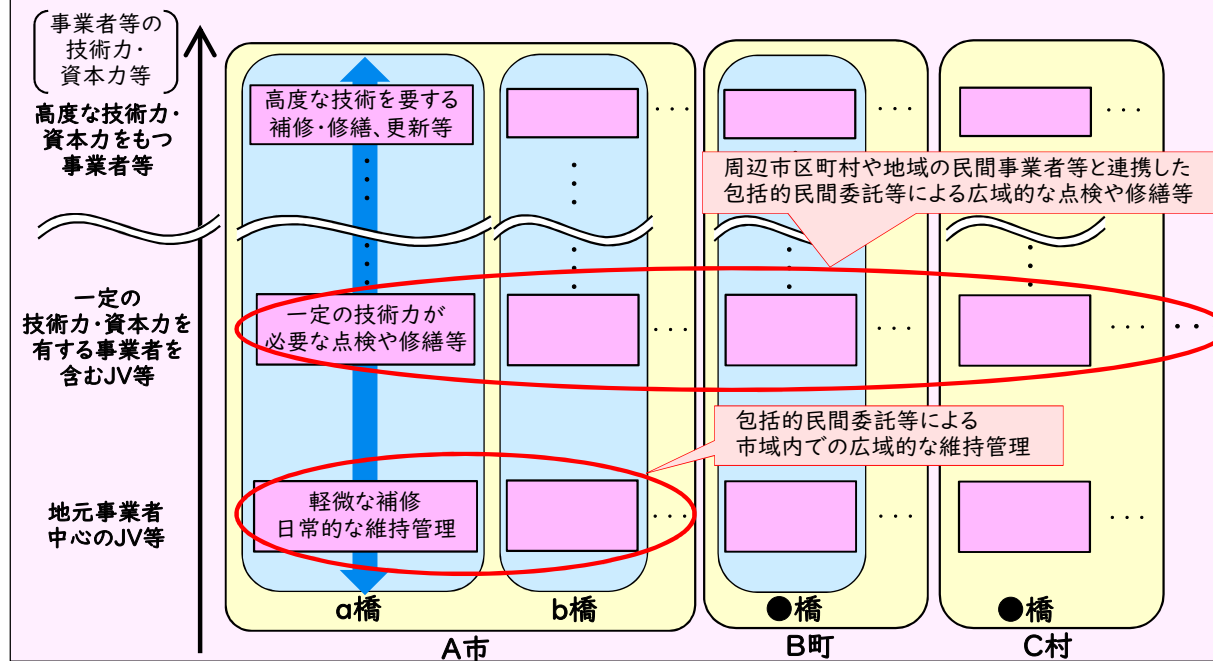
事業者等の技術力・資本力等

高度な技術力・資本力をもつ事業者等

一定の技術力・資本力を有する事業者を含むJV等

地元事業者中心のJV等

高度な技術を要する補修・修繕、更新等

一定の技術力が必要な点検や修繕等

軽微な補修
日常的な維持管理

周辺市区町村や地域の民間事業者等と連携した包括的民間委託等による広域的な点検や修繕等

包括的民間委託等による市域内での広域的な維持管理

a橋
b橋
●橋
●橋

A市
B町
C村